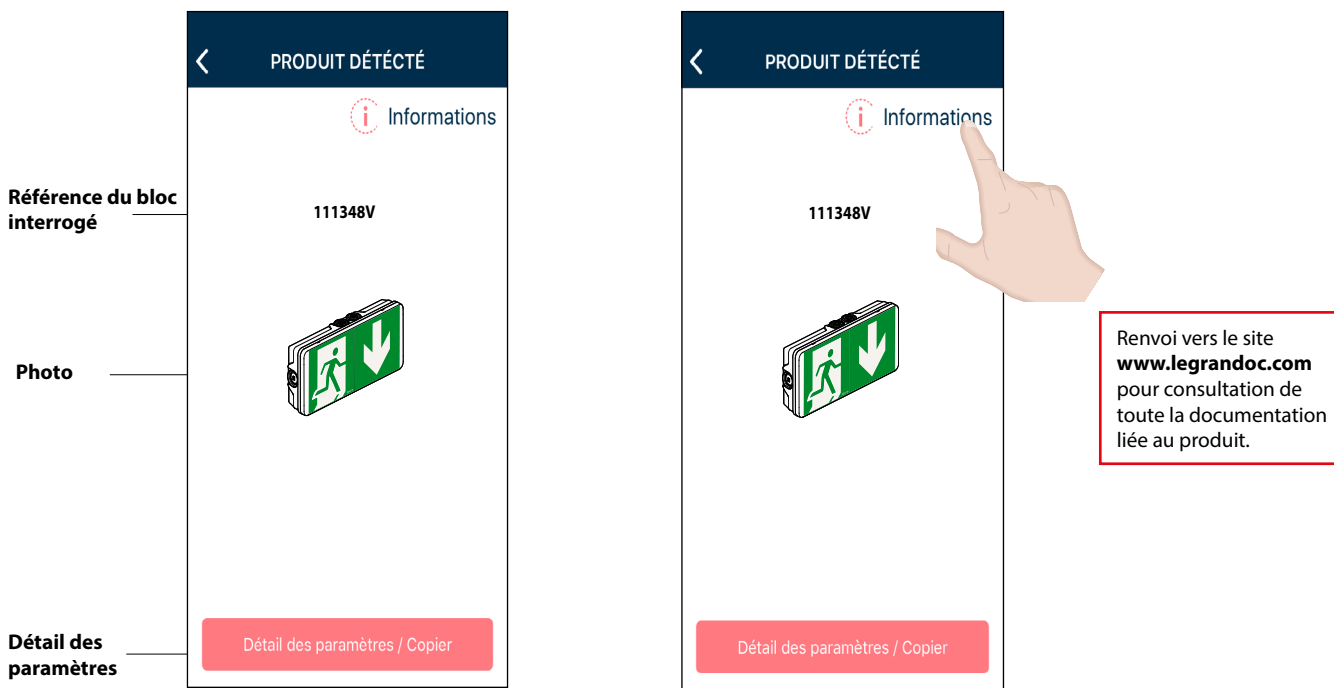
PRODUIT DÉTÉCTÉ

Informations

Référence du bloc interrogé

111348V

Photo

Détail des paramètres

Détail des paramètres / Copier

PRODUIT DÉTÉCTÉ

Informations

111348V

Renvoi vers le site **www.legrandoc.com** pour consultation de toute la documentation liée au produit.

Détail des paramètres / Copier